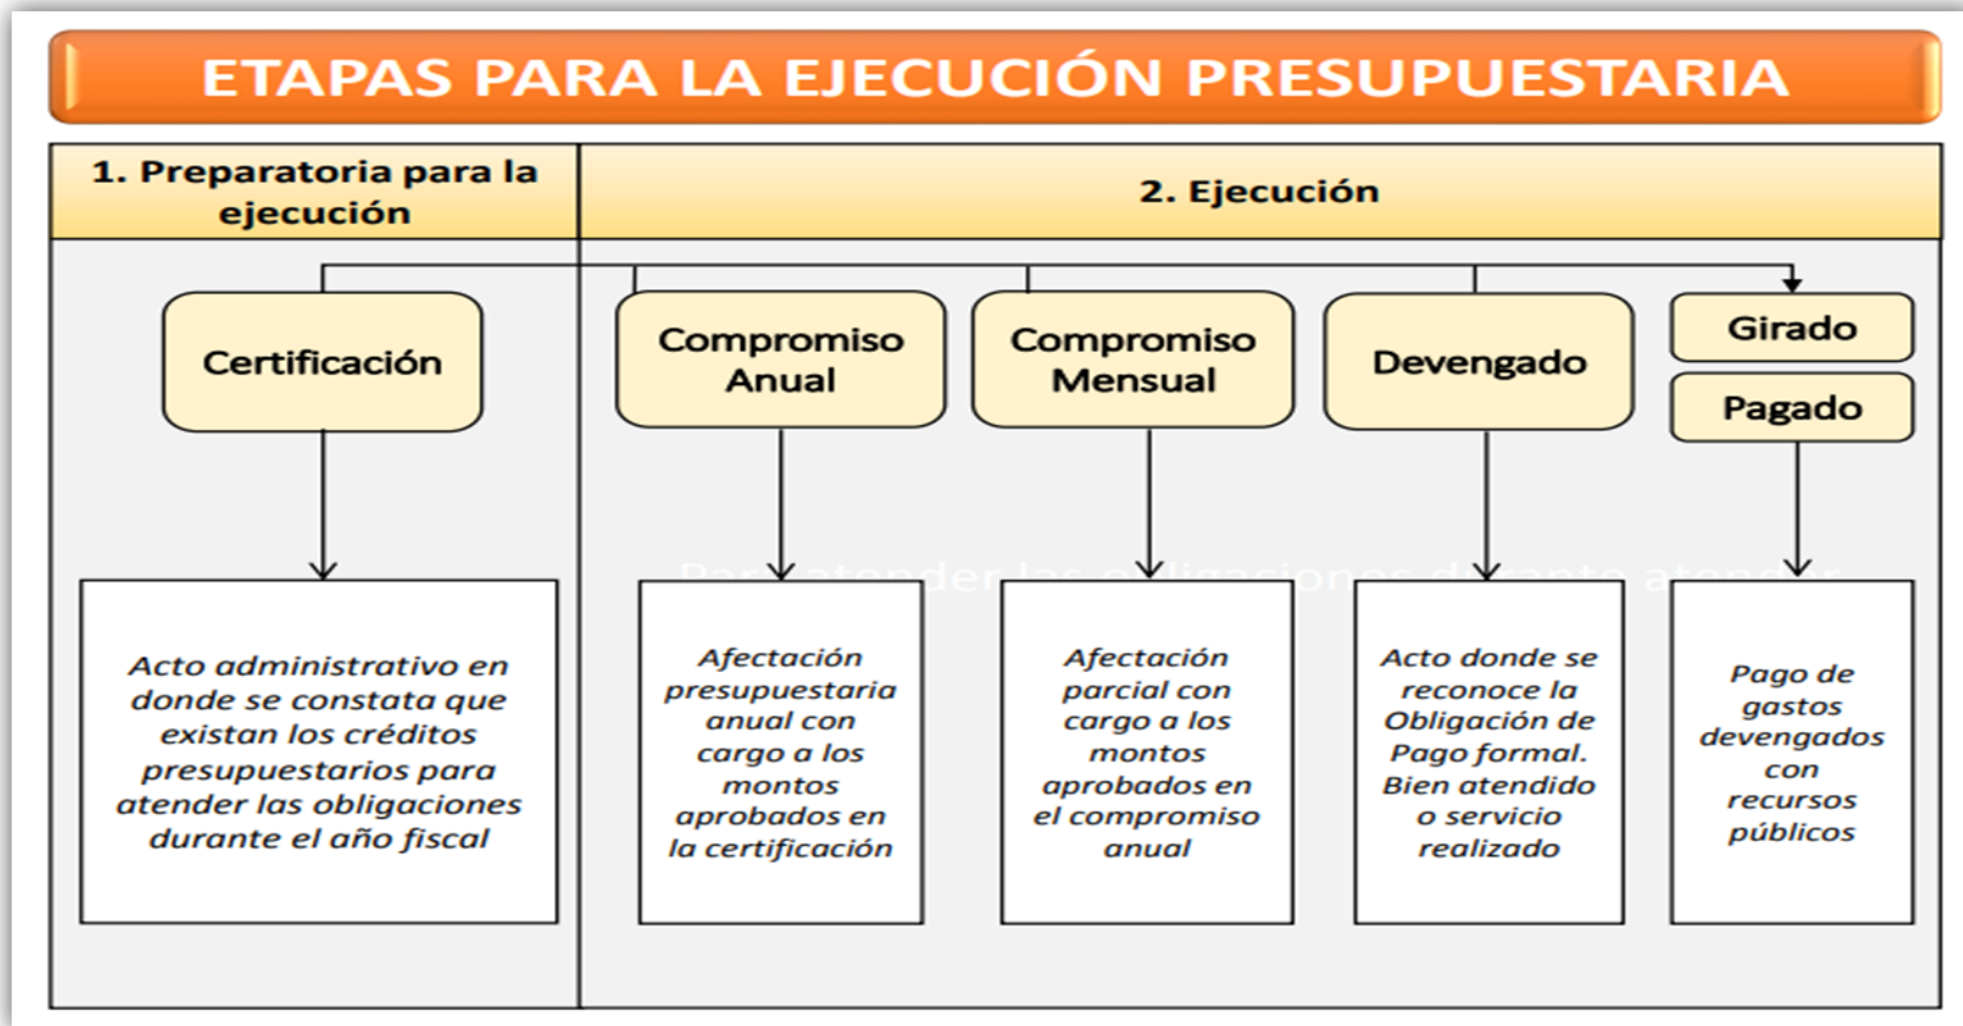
ETAPAS PARA LA EJECUCIÓN PRESUPUESTARIA

1. Preparatoria para la ejecución

2. Ejecución

Certificación

Compromiso Anual

Compromiso Mensual

Devengado

Girado

Pagado

Acto administrativo en donde se constata que existan los créditos presupuestarios para atender las obligaciones durante el año fiscal

Afectación presupuestaria anual con cargo a los montos aprobados en la certificación

Afectación parcial con cargo a los montos aprobados en el compromiso anual

Acto donde se reconoce la Obligación de Pago formal. Bien atendido o servicio realizado

Pago de gastos devengados con recursos públicos